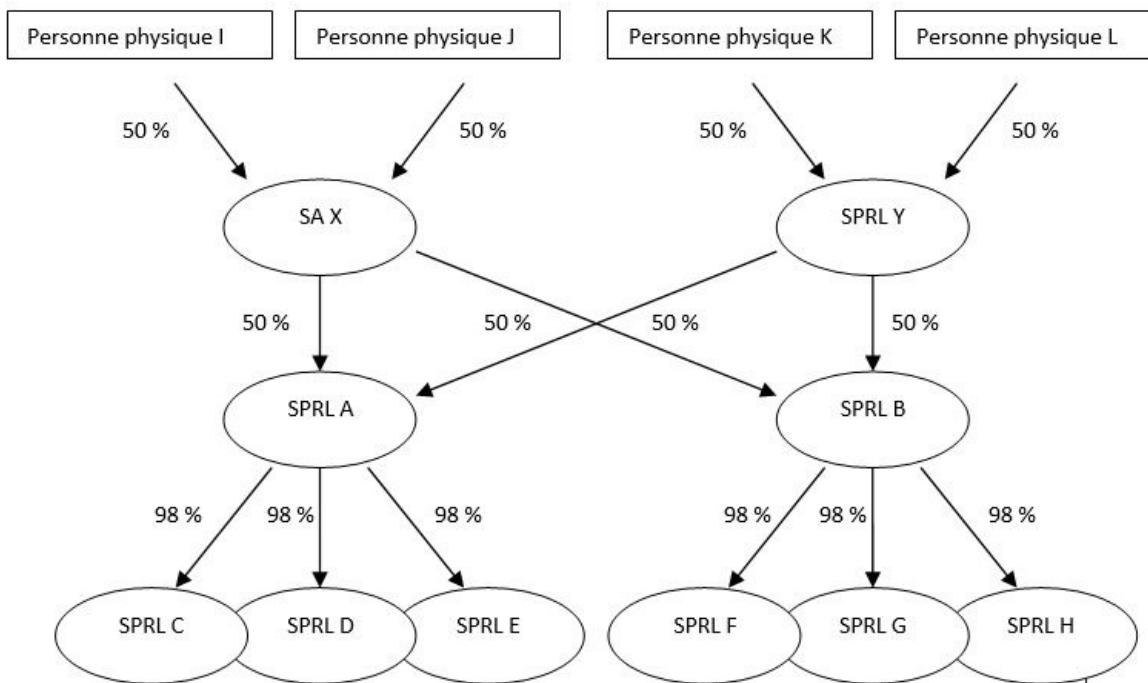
Personne physique I

Personne physique J

Personne physique K

Personne physique L

50 %

50 %

50 %

50 %

SA X

SPRL Y

50 %

50 %

50 %

50 %

SPRL A

SPRL B

98 %

98 %

98 %

98 %

98 %

98 %

SPRL C

SPRL D

SPRL E

SPRL F

SPRL G

SPRL H